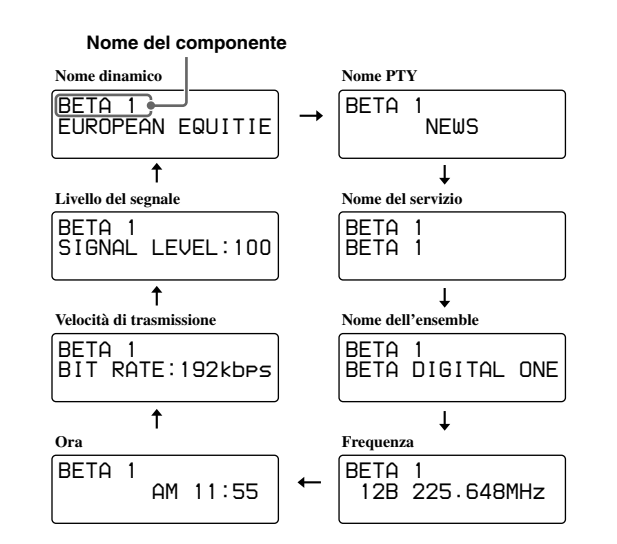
Nome del componente

Nome dinamico
BETA 1
EUROPEAN EQUITIE

Nome PTY
BETA 1
NEWS

Livello del segnale
BETA 1
SIGNAL LEVEL:100

Nome del servizio
BETA 1
BETA 1

Velocità di trasmissione
BETA 1
BIT RATE:192kbps

Nome dell'ensemble
BETA 1
BETA DIGITAL ONE

Ora
BETA 1
AM 11:55

Frequenza
BETA 1
12B 225.648MHz